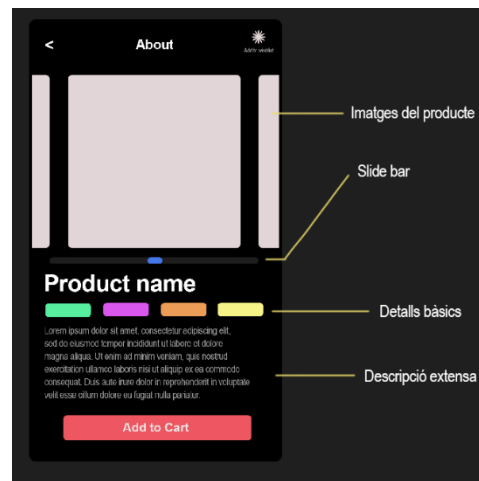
<

About

Mirar verde

Imatges del producte

Slide bar

Product name

Detalls bàsics

Lorem ipsum dolor sit amet, consectetur adipiscing elit, sed do eiusmod tempor incididunt ut labore et dolore magna aliqua. Ut enim ad minim veniam, quis nostrud exercitation ullamco laboris nisi ut aliquip ex ea commodo consequat. Duis aute irure dolor in reprehenderit in voluptate velit esse cillum dolore eu fugiat nulla pariatur.

Descripció extensa

Add to Cart